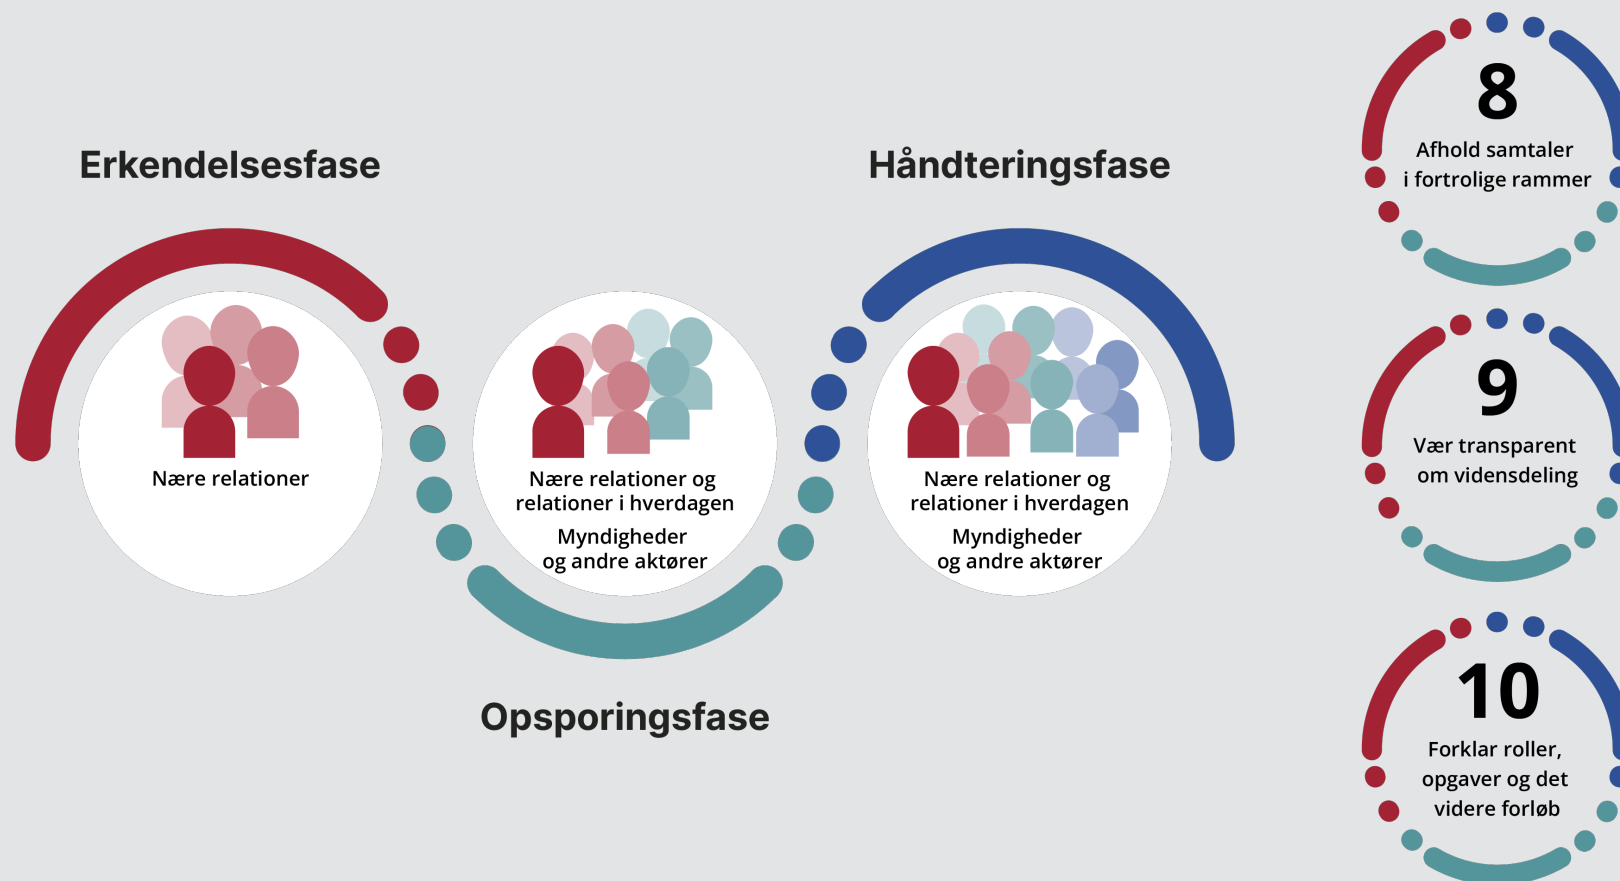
Erkendelsesfase

Nære relationer

Opsporingsfase

Nære relationer og relationer i hverdagen

Myndigheder og andre aktører

Håndteringsfase

Nære relationer og relationer i hverdagen

Myndigheder og andre aktører

8

Afhold samtaler i fortrolige rammer

9

Vær transparent om vidensdeling

10

Forklar roller, opgaver og det videre forløb